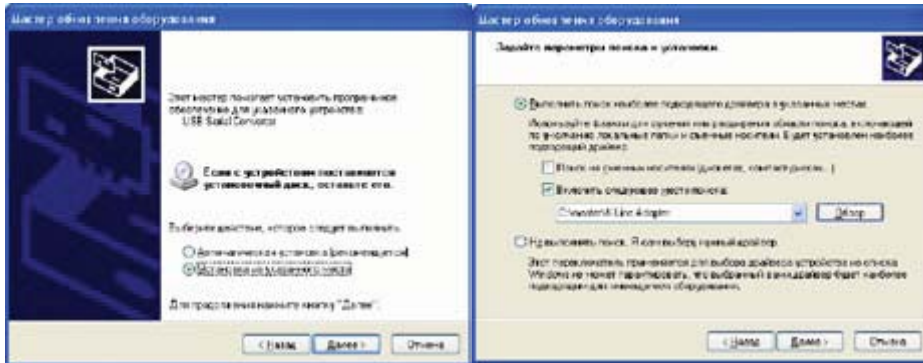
Мастер обновления оборудования

Этот мастер поможет установить программное обеспечение для указанного устройства:
USB Serial Converter

Если с устройством поставляется установочный диск, вставьте его.

Выберите действие, которое следует выполнить.

Автоматическая установка (рекомендуется)
Установка из указанного места

Для продолжения нажмите кнопку "Далее".

< Назад Далее > Отмена

Мастер обновления оборудования

Задайте параметры поиска и установки.

Выполнить поиск наиболее подходящего драйвера в указанных местах.

Используйте флажки для сужения или расширения области поиска, включающей по умолчанию локальные папки и съемные носители. Будет установлен наиболее подходящий драйвер.

Поиск на сменных носителях (дискетах, компакт-дисках...)

Включить следующее место поиска:

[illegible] Line Adapter

Обзор

Не выполнять поиск. Я сам выберу нужный драйвер.

Этот переключатель применяется для выбора драйвера устройства из списка. Windows не может гарантировать, что выбранный вами драйвер будет наиболее подходящим для имеющегося оборудования.

< Назад Далее > Отмена